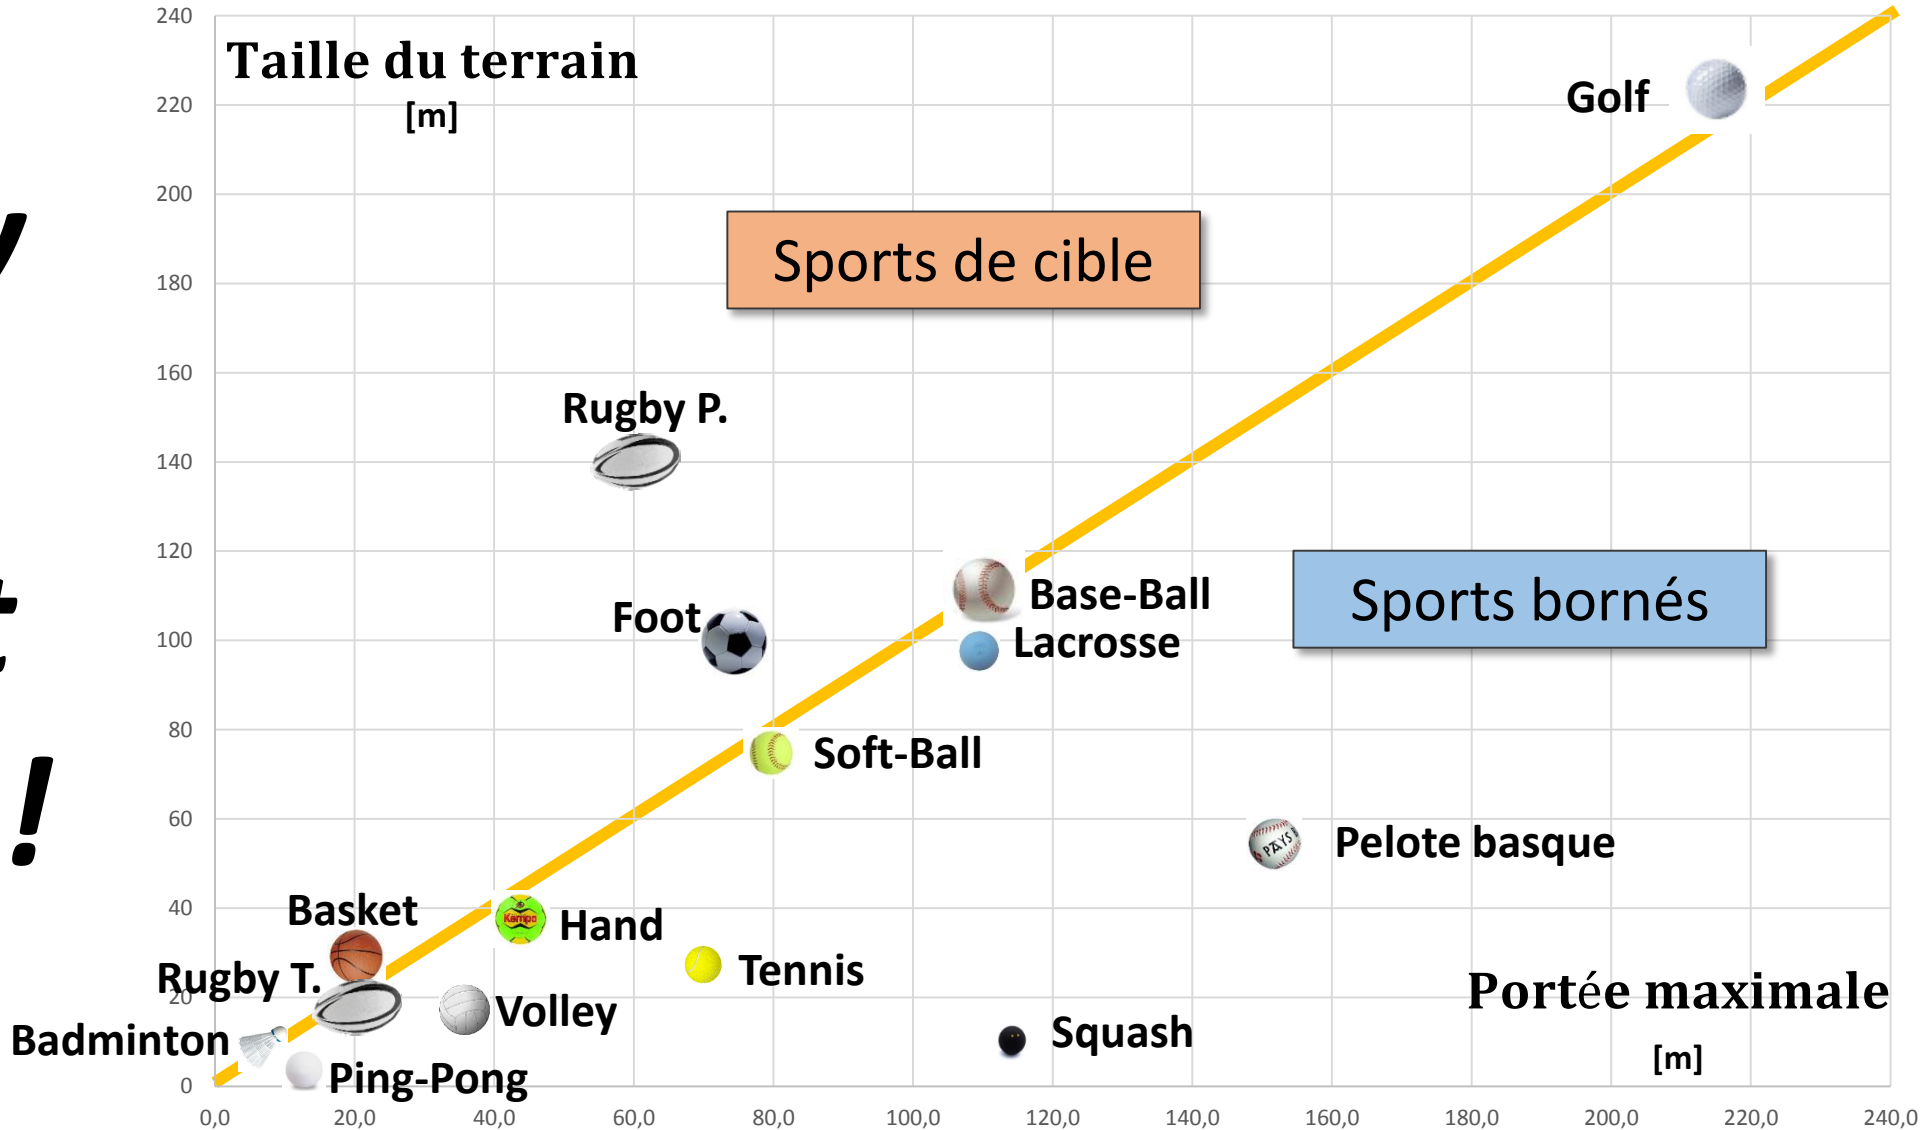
240
220
200
180
160
140
120
100
80
60
40
20
0

Taille du terrain
[m]

Golf

Sports de cible

Rugby P.

Foot

Base-Ball
Lacrosse

Sports bornés

Soft-Ball

Pelote basque

Basket
Hand
Tennis
Rugby T.
Volley
Badminton
Ping-Pong
Squash

Portée maximale
[m]

0,0
20,0
40,0
60,0
80,0
100,0
120,0
140,0
160,0
180,0
200,0
220,0
240,0